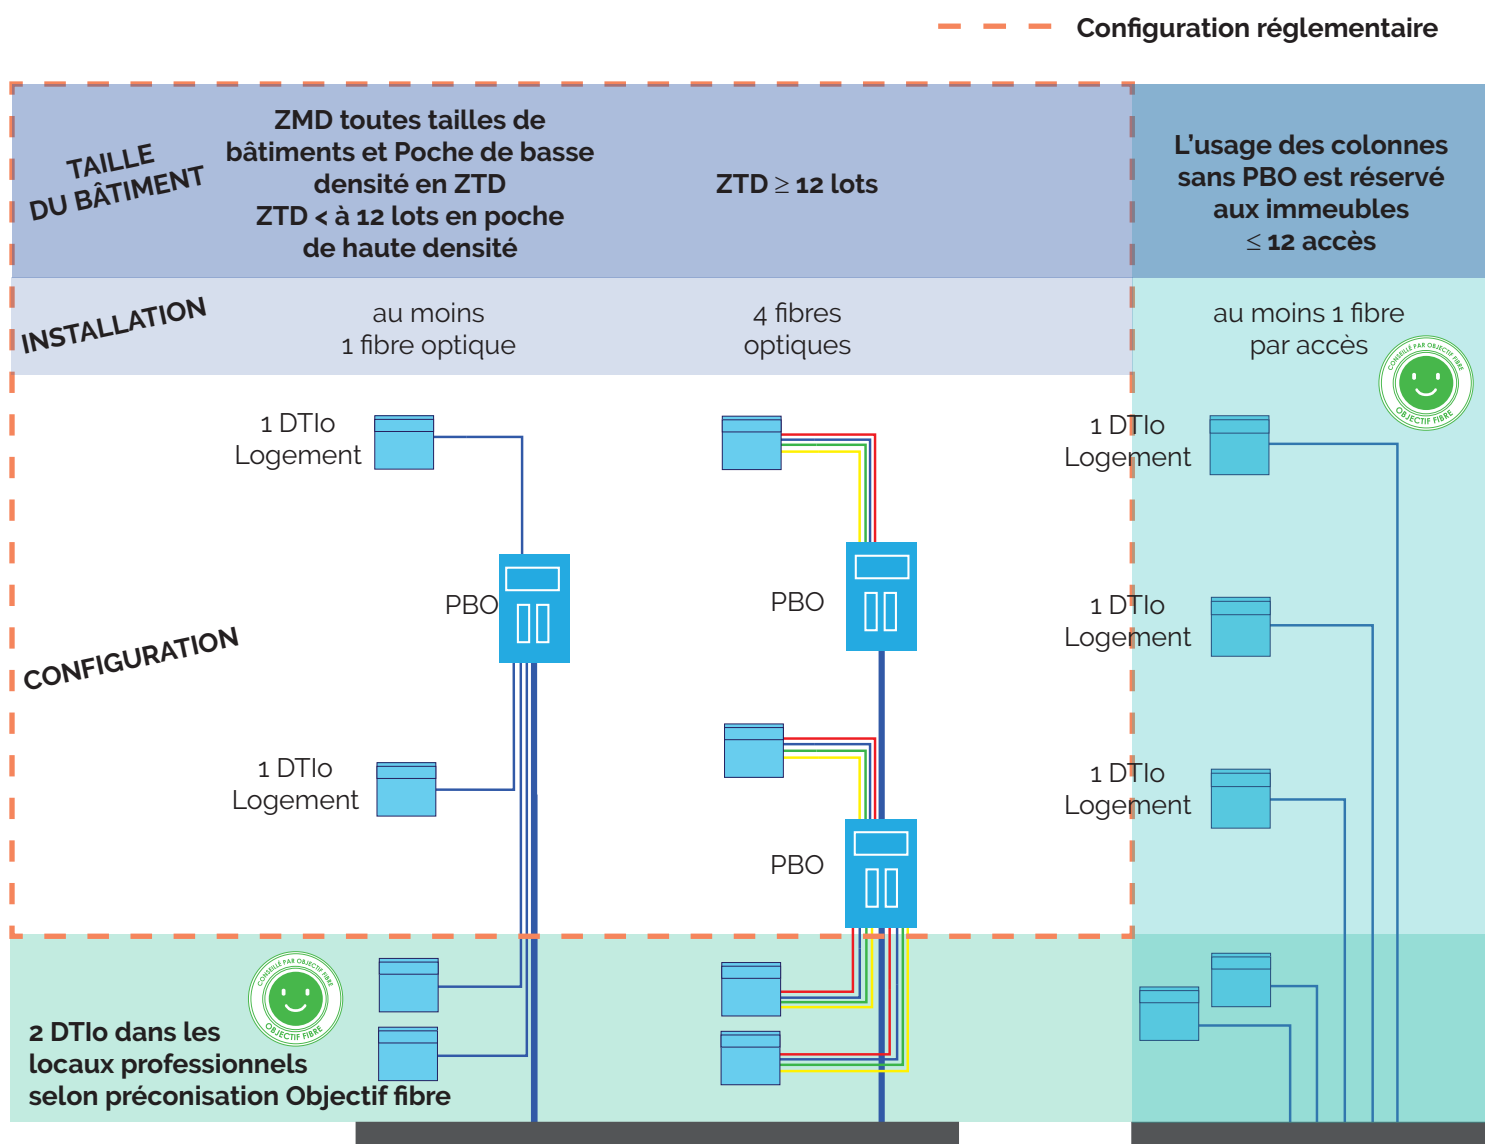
Configuration réglementaire

TAILLE DU BÂTIMENT

ZMD toutes tailles de bâtiments et Poche de basse densité en ZTD ZTD < à 12 lots en poche de haute densité

ZTD $\geq$ 12 lots

L'usage des colonnes sans PBO est réservé aux immeubles $\leq$ 12 accès

INSTALLATION

au moins 1 fibre optique

4 fibres optiques

au moins 1 fibre par accès

CONSEILLÉ PAR OBJECTIF FIBRE

OBJECTIF FIBRE

1 DTIo Logement

PBO

1 DTIo Logement

PBO

PBO

1 DTIo Logement

1 DTIo Logement

1 DTIo Logement

CONFIGURATION

1 DTIo Logement

CONSEILLÉ PAR OBJECTIF FIBRE

OBJECTIF FIBRE

2 DTIo dans les locaux professionnels selon préconisation Objectif fibre